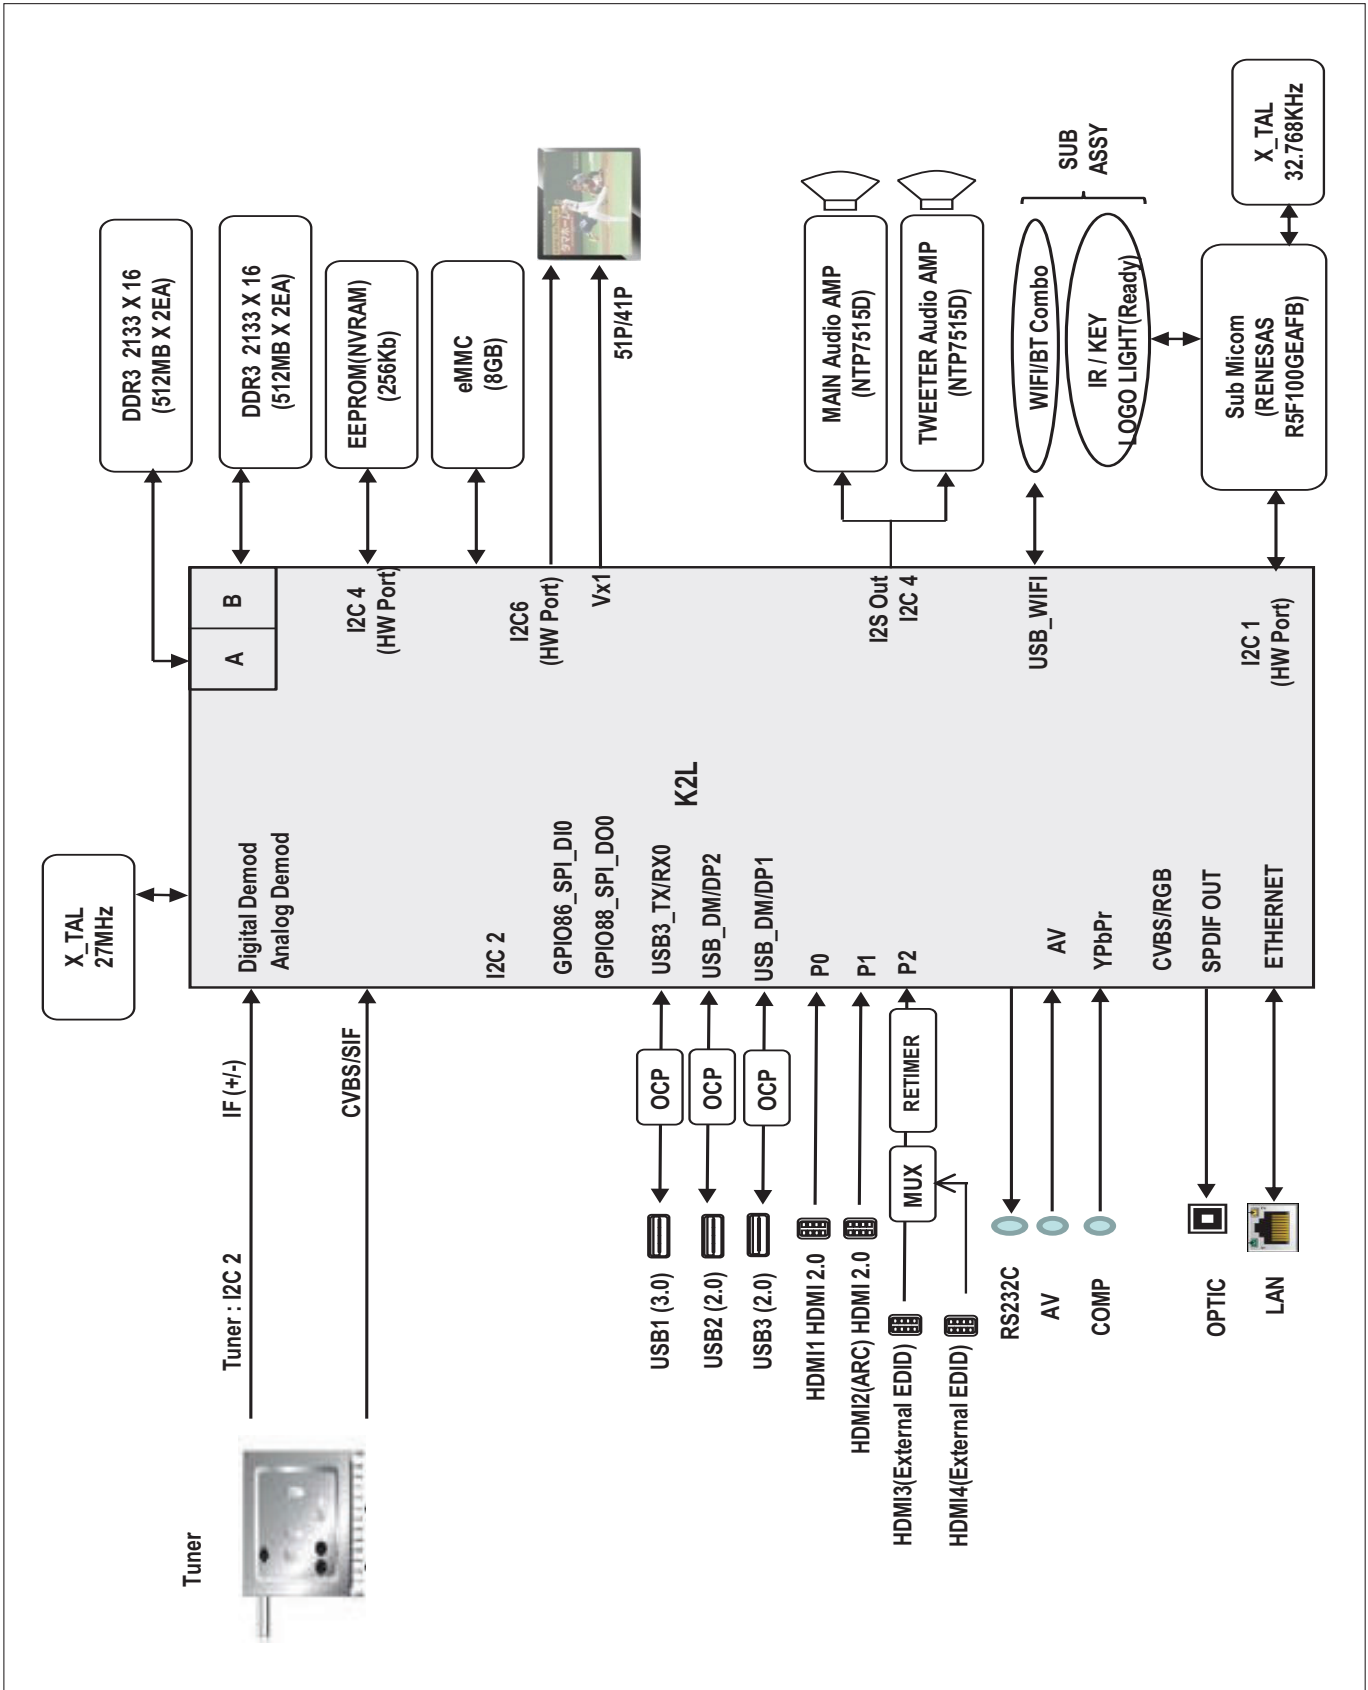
DDR3 2133 X 16 (512MB X 2EA)

DDR3 2133 X 16 (512MB X 2EA)

EEPROM(NVRAM) (256Kb)

eMMC (8GB)

51P/41P

MAIN Audio AMP (NTP7515D)

TWEETER Audio AMP (NTP7515D)

SUB ASSY

WIFI/BT Combo

IR / KEY LOGO LIGHT(Ready)

X_TAL 32.768KHz

Sub Micom (RENESAS R5F100GEAFB)

A

B

I2C 4 (HW Port)

I2C6 (HW Port)

Vx1

I2S Out I2C 4

USB_WIFI

I2C 1 (HW Port)

K2L

X_TAL 27MHz

Digital Demod Analog Demod

I2C 2

GPIO86_SPI_DI0 GPIO88_SPI_DO0

USB3_TX/RX0

USB_DM/DP2

USB_DM/DP1

P0

P1

P2

AV

YPbPr

CVBS/RGB

SPDIF OUT

ETHERNET

IF (+/-)

CVBS/SIF

OCP

OCP

OCP

RETIMER

MUX

Tuner : I2C 2

Tuner

USB1 (3.0)

USB2 (2.0)

USB3 (2.0)

HDMI1 HDMI 2.0

HDMI2(ARC) HDMI 2.0

HDMI3(External EDID)

HDMI4(External EDID)

RS232C

AV

COMP

OPTIC

LAN